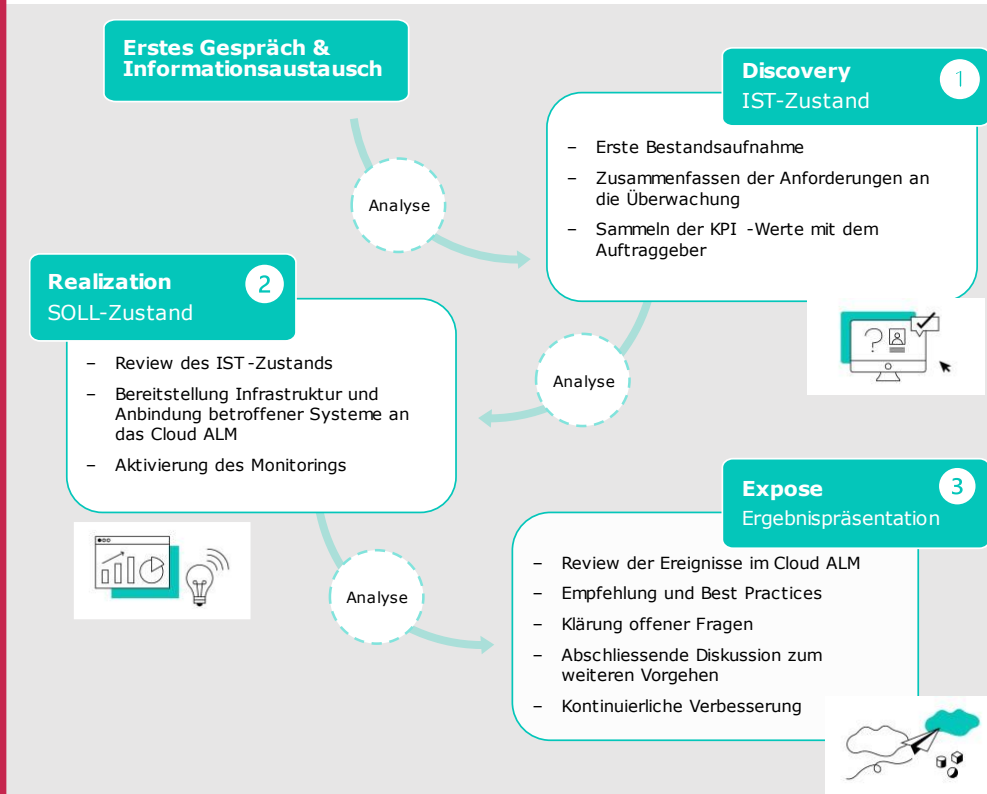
Erstes Gespräch & Informationsaustausch

Analyse

Discovery
IST-Zustand
1

– Erste Bestandsaufnahme
– Zusammenfassen der Anforderungen an die Überwachung
– Sammeln der KPI -Werte mit dem Auftraggeber

Realization
SOLL-Zustand
2

– Review des IST-Zustands
– Bereitstellung Infrastruktur und Anbindung betroffener Systeme an das Cloud ALM
– Aktivierung des Monitorings

Analyse

Expose
Ergebnispräsentation
3

Analyse

– Review der Ereignisse im Cloud ALM
– Empfehlung und Best Practices
– Klärung offener Fragen
– Abschliessende Diskussion zum weiteren Vorgehen
– Kontinuierliche Verbesserung